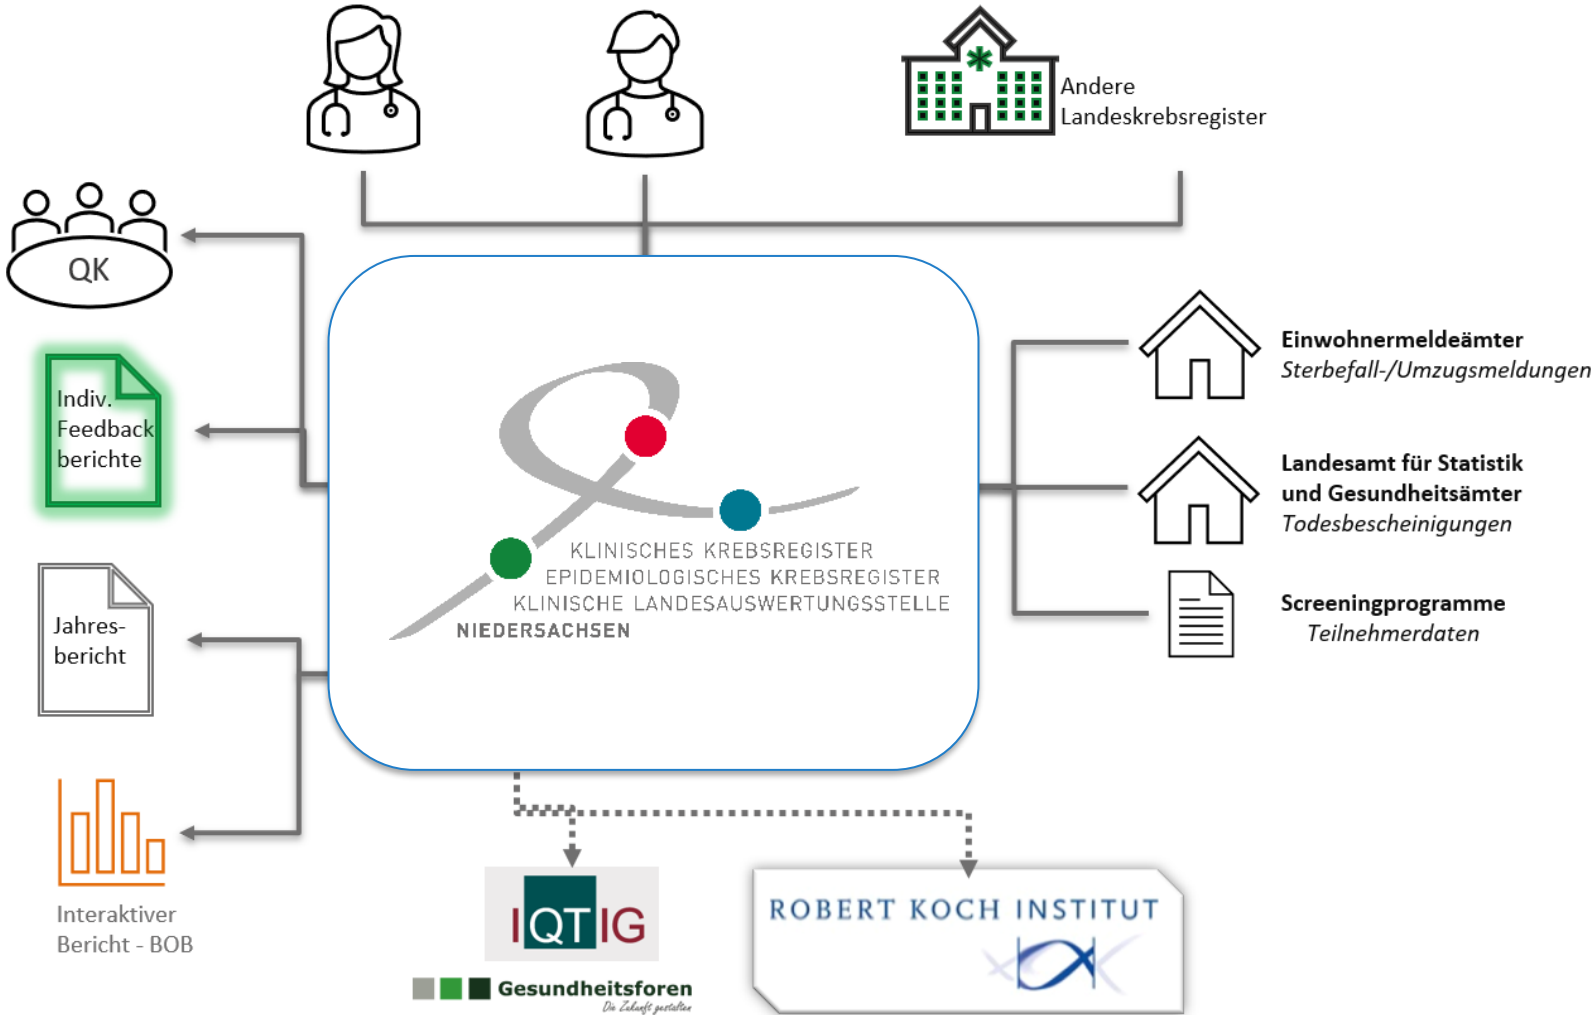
Andere Landeskrebsregister

QK

Indiv. Feedbackberichte

Jahresbericht

Interaktiver Bericht - BOB

KLINISCHES KREBSREGISTER
EPIDEMIOLOGISCHES KREBSREGISTER
KLINISCHE LANDESAUSWERTUNGSSTELLE
NIEDERSACHSEN

**Einwohnermeldeämter**
*Sterbefall-/Umzugsmeldungen*

**Landesamt für Statistik und Gesundheitsämter**
*Todesbescheinigungen*

**Screeningprogramme**
*Teilnehmerdaten*

IQTIG

Gesundheitsforen
Die Zukunft gestalten

ROBERT KOCH INSTITUT